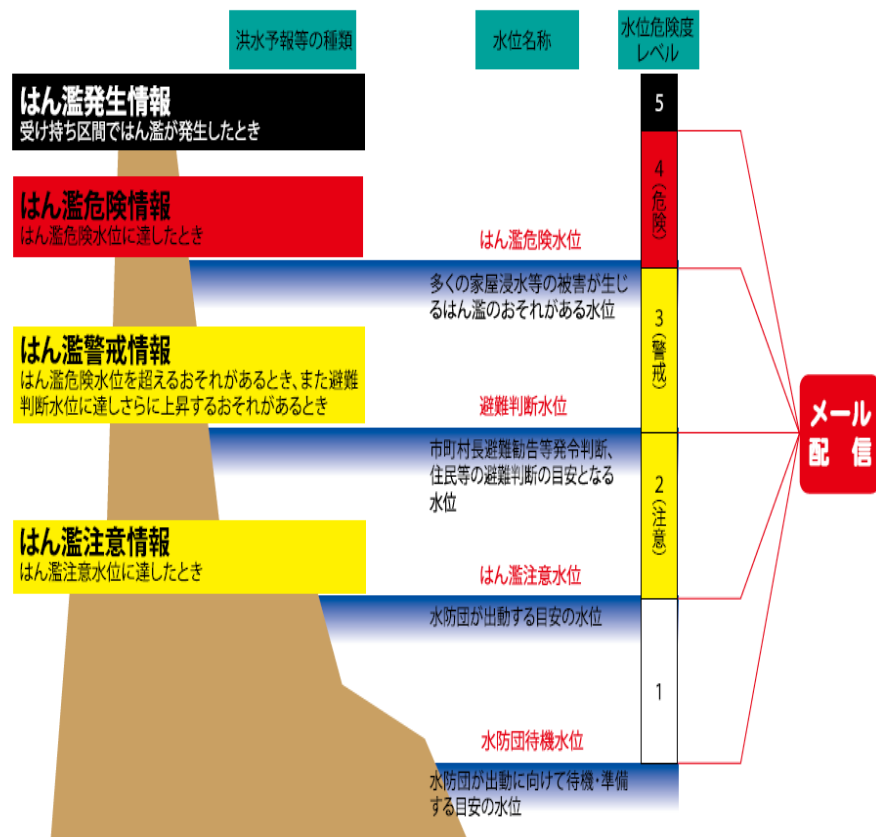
洪水予報等の種類

水位名称

水位危険度レベル

はん濫発生情報
受け持ち区間ではん濫が発生したとき

5

はん濫危険情報
はん濫危険水位に達したとき

4（危険）

はん濫危険水位

多くの家屋浸水等の被害が生じるはん濫のおそれがある水位

はん濫警戒情報
はん濫危険水位を超えるおそれがあるとき、また避難判断水位に達しさらに上昇するおそれがあるとき

3（警戒）

避難判断水位

市町村長避難勧告等発令判断、住民等の避難判断の目安となる水位

メール配信

2（注意）

はん濫注意情報
はん濫注意水位に達したとき

はん濫注意水位

水防団が出動する目安の水位

1

水防団待機水位

水防団が出動に向けて待機・準備する目安の水位